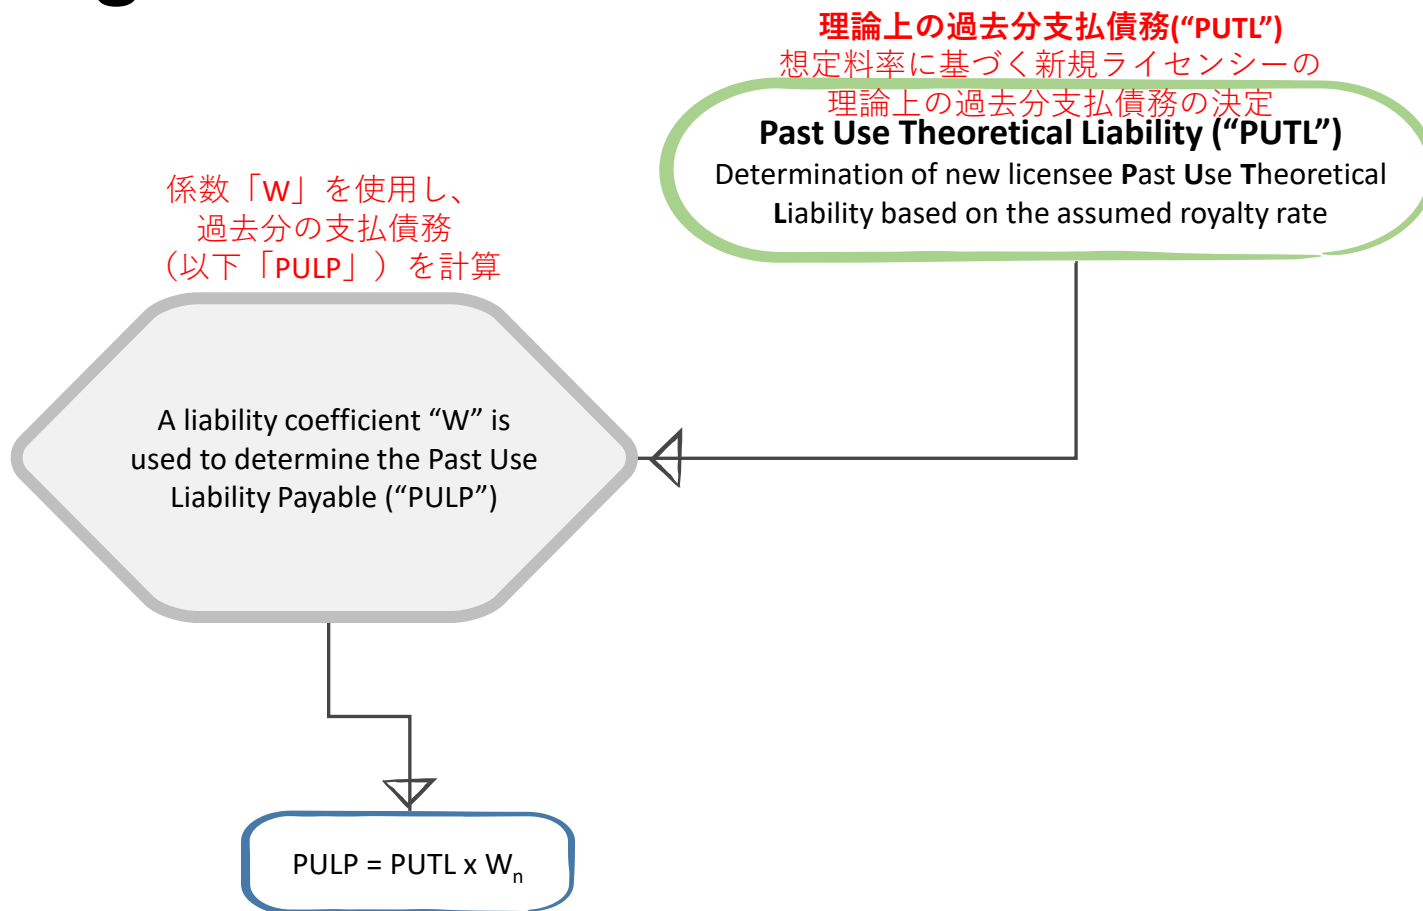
理論上の過去分支払債務("PUTL")
想定料率に基づく新規ライセンシーの
理論上の過去分支払債務の決定

Past Use Theoretical Liability ("PUTL")
Determination of new licensee Past Use Theoretical Liability based on the assumed royalty rate

係数「W」を使用し、
過去分の支払債務
（以下「PULP」）を計算

A liability coefficient "W" is used to determine the Past Use Liability Payable ("PULP")

PULP = PUTL x $W_n$